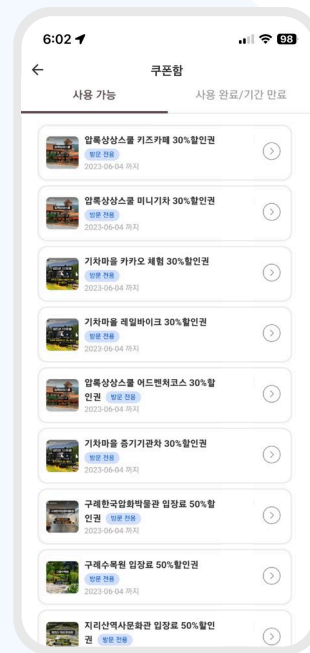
6:02 98

←

쿠폰함

사용 가능

사용 완료/기간 만료

압록상상스쿨 키즈카페 30%할인권
방문 전용
2023-06-04 까지

압록상상스쿨 미니기차 30%할인권
방문 전용
2023-06-04 까지

기차마을 카카오 체험 30%할인권
방문 전용
2023-06-04 까지

기차마을 레일바이크 30%할인권
방문 전용
2023-06-04 까지

압록상상스쿨 어드벤처코스 30%할인권
방문 전용
2023-06-04 까지

기차마을 증기기관차 30%할인권
방문 전용
2023-06-04 까지

구례한국압화박물관 입장료 50%할인권
방문 전용
2023-06-04 까지

구례수목원 입장료 50%할인권
방문 전용
2023-06-04 까지

지리산역사문화관 입장료 50%할인권
방문 전용